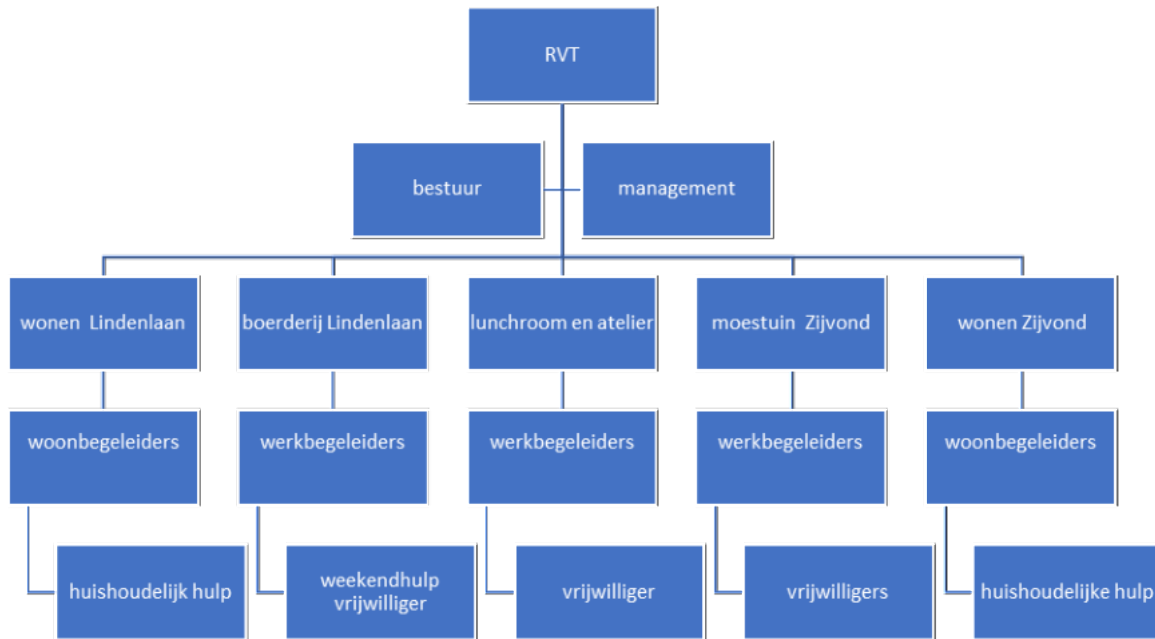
RVT

bestuur

management

wonen Lindenlaan

boerderij Lindenlaan

lunchroom en atelier

moestuin Zijvond

wonen Zijvond

woonbegeleiders

werkbegeleiders

werkbegeleiders

werkbegeleiders

woonbegeleiders

huishoudelijk hulp

weekendhulp vrijwilliger

vrijwilliger

vrijwilligers

huishoudelijke hulp